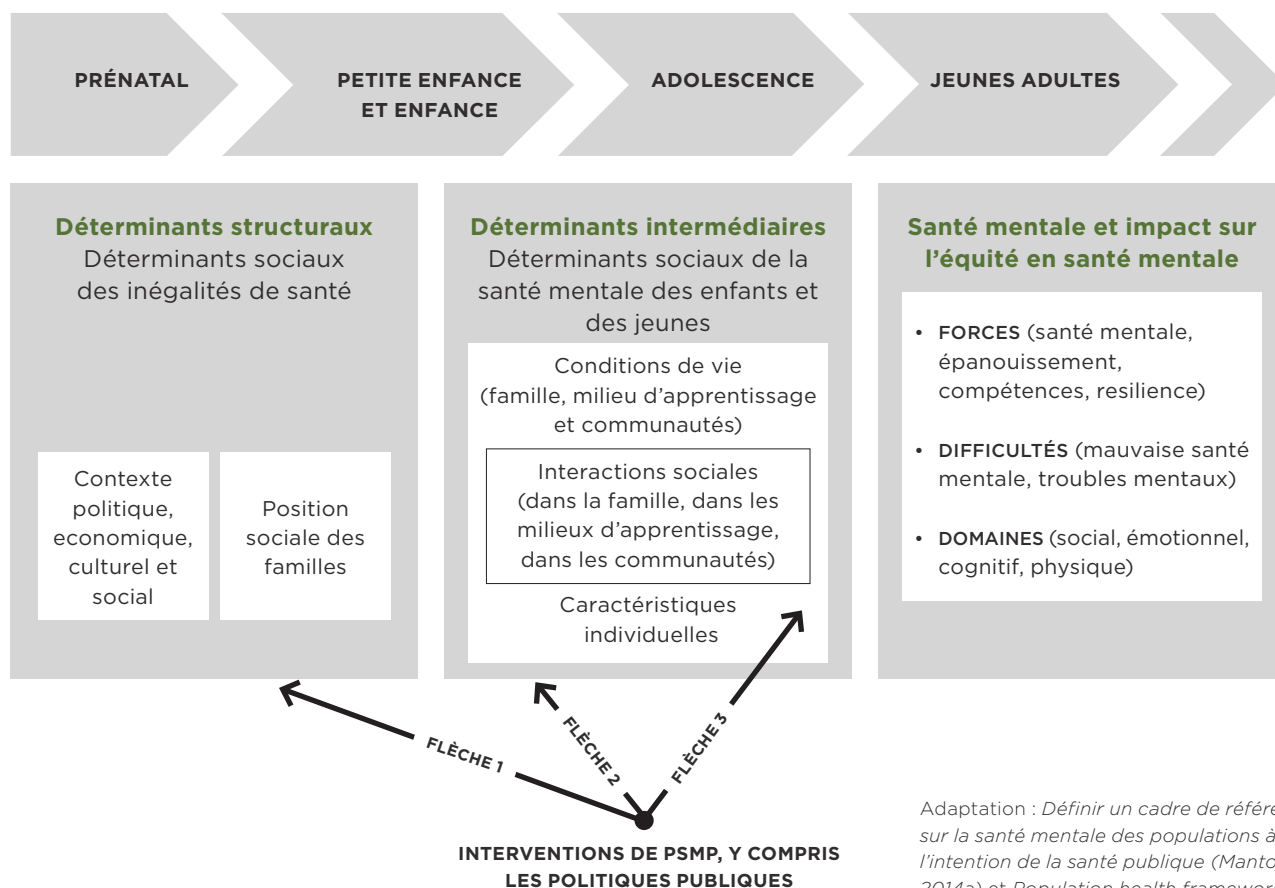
PRÉNATAL

PETITE ENFANCE ET ENFANCE

ADOLESCENCE

JEUNES ADULTES

Déterminants structuraux
Déterminants sociaux des inégalités de santé

Contexte politique, economique, culturel et social

Position sociale des familles

Déterminants intermédiaires
Déterminants sociaux de la santé mentale des enfants et des jeunes

Conditions de vie (famille, milieu d'apprentissage et communautés)

Interactions sociales (dans la famille, dans les milieux d'apprentissage, dans les communautés)

Caractéristiques individuelles

Santé mentale et impact sur l'équité en santé mentale

• FORCES (santé mentale, épanouissement, compétences, resilience)

• DIFFICULTÉS (mauvaise santé mentale, troubles mentaux)

• DOMAINES (social, émotionnel, cognitif, physique)

FLÈCHE 1

FLÈCHE 2

FLÈCHE 3

INTERVENTIONS DE PSMP, Y COMPRIS LES POLITIQUES PUBLIQUES

Adaptation : Définir un cadre de référe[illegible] sur la santé mentale des populations à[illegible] l'intention de la santé publique (Mant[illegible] 2014a) et Population health framewor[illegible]